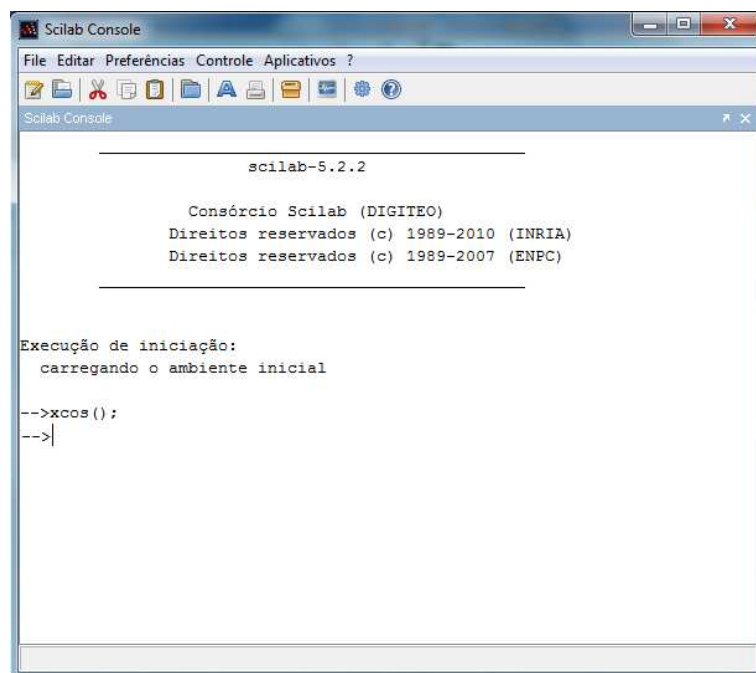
Scilab Console

File Editar Preferências Controle Aplicativos ?

Scilab Console

scilab-5.2.2

Consórcio Scilab (DIGITEO)
Direitos reservados (c) 1989-2010 (INRIA)
Direitos reservados (c) 1989-2007 (ENPC)

Execução de iniciação:
carregando o ambiente inicial

-->xcos();
-->